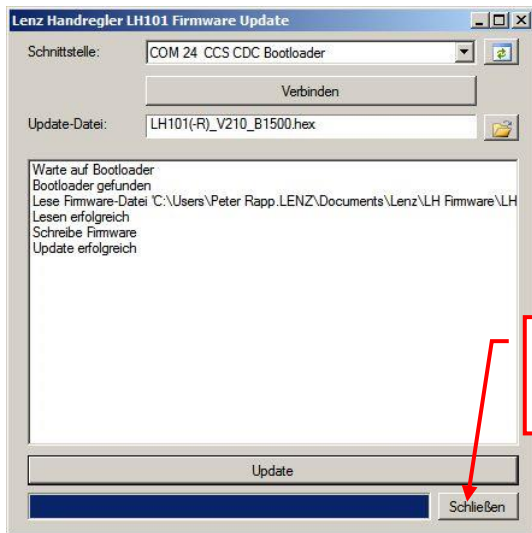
Lenz Handregler LH101 Firmware Update

Schnittstelle: COM 24 CCS CDC Bootloader

Verbinden

Update-Datei: LH101(-R)_V210_B1500.hex

Warte auf Bootloader
Bootloader gefunden
Lese Firmware-Datei 'C:\Users\Peter Rapp.LENZ\Documents\Lenz\LH Firmware\LH
Lesen erfolgreich
Schreibe Firmware
Update erfolgreich

Update

Schließen